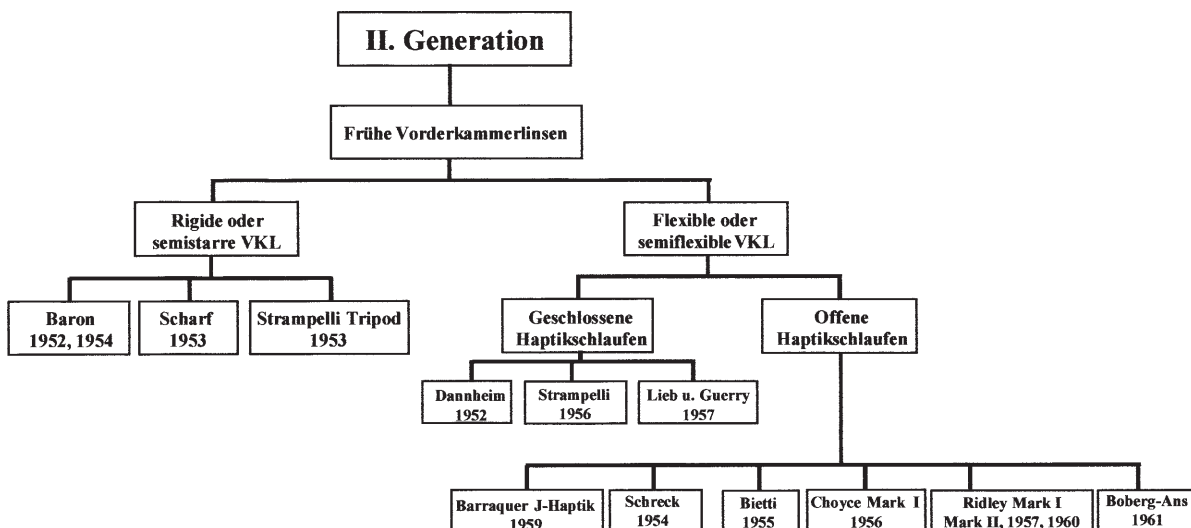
II. Generation

Frühe Vorderkammerlinsen

Rigide oder semistarre VKL

Baron 1952, 1954

Scharf 1953

Strampelli Tripod 1953

Flexible oder semiflexible VKL

Geschlossene Haptikschlaufen

Dannheim 1952

Strampelli 1956

Lieb u. Guerry 1957

Offene Haptikschlaufen

Barraquer J-Haptik 1959

Schreck 1954

Bietti 1955

Choyce Mark I 1956

Ridley Mark I Mark II, 1957, 1960

Boberg-Ans 1961